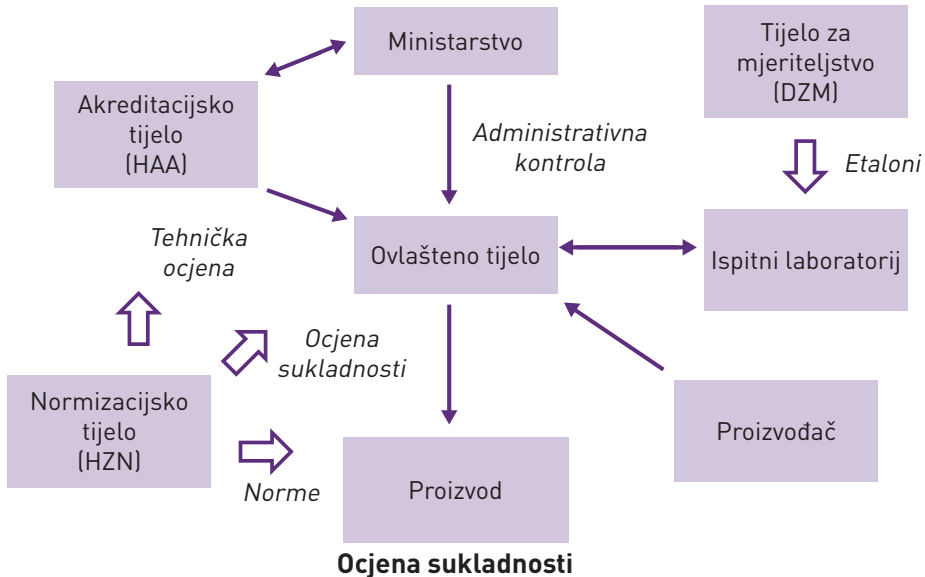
Ministarstvo

Tijelo za mjeriteljstvo (DZM)

Akreditacijsko tijelo (HAA)

Administrativna kontrola

Etaloni

Tehnička ocjena

Ovlašteno tijelo

Ispitni laboratorij

Ocjena sukladnosti

Normizacijsko tijelo (HZN)

Proizvođač

Norme

Proizvod

**Ocjena sukladnosti**